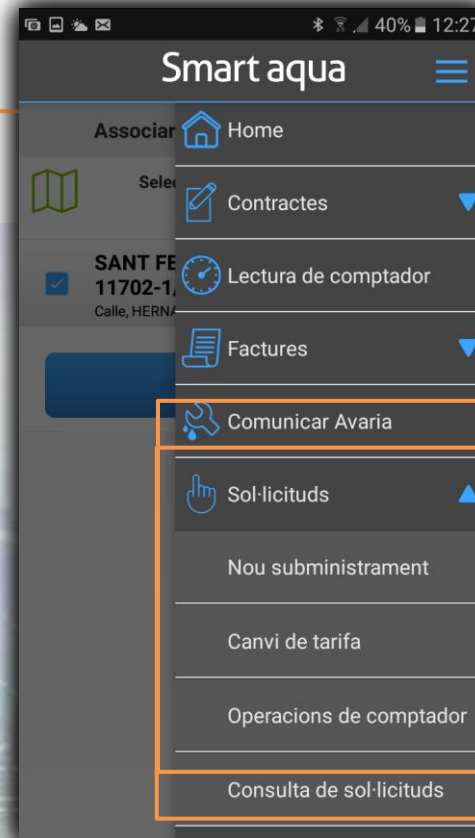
40% 12:27

Smart aqua

Associar

Selec

SANT FE
11702-1,
Calle, HERNA

Home

Contractes

Lectura de comptador

Factures

Comunicar Avaria

Sol·licituds

Nou subministrament

Canvi de tarifa

Operacions de comptador

Consulta de sol·licituds